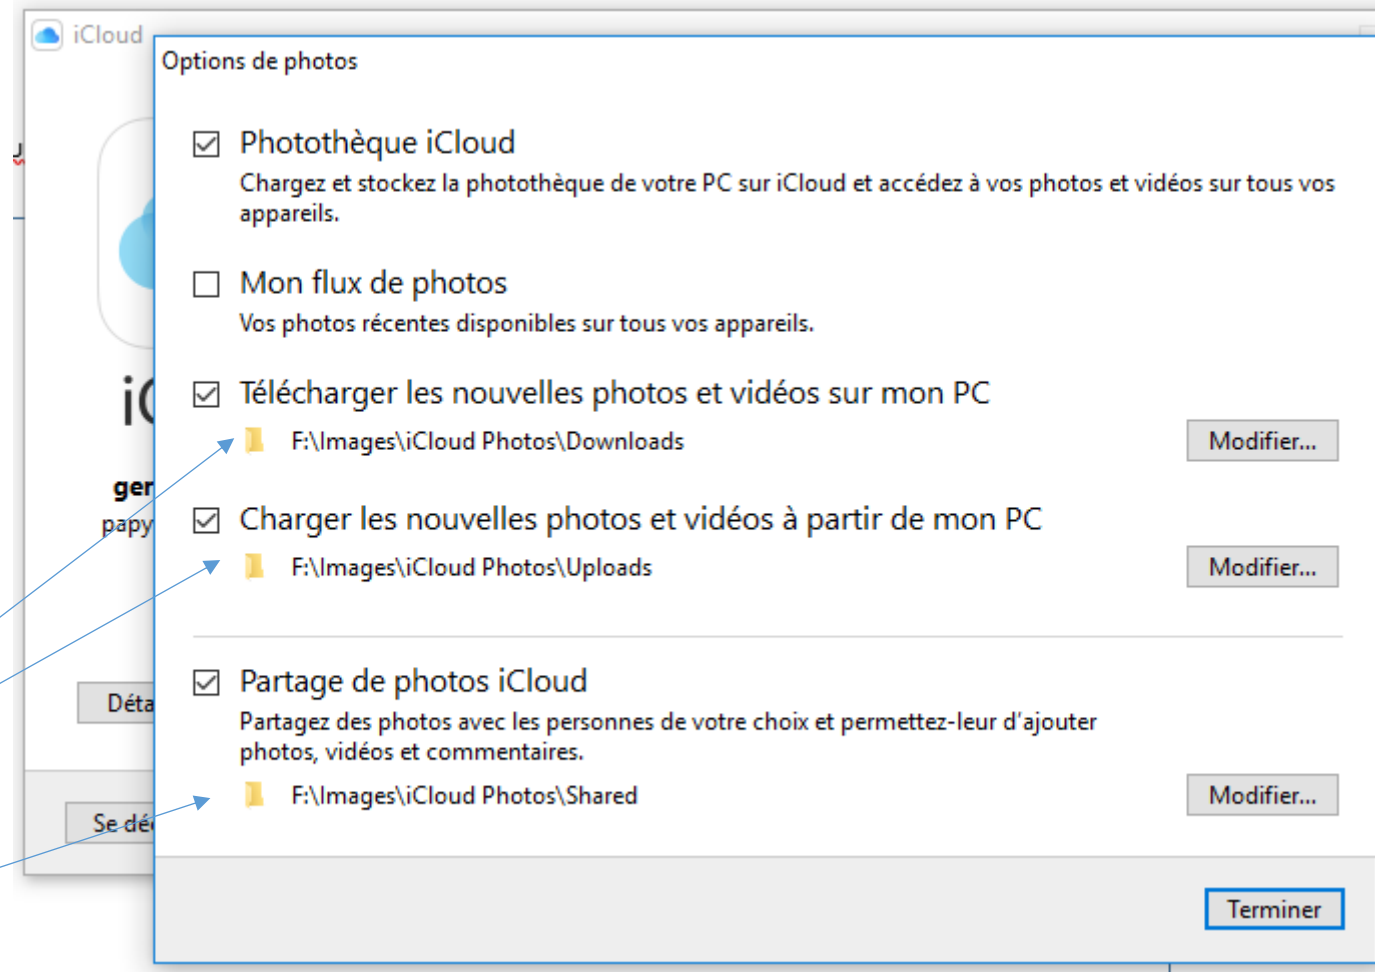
iCloud

iC

ger
papy

Déta

Se dé

Options de photos

Photothèque iCloud
Chargez et stockez la photothèque de votre PC sur iCloud et accédez à vos photos et vidéos sur tous vos appareils.

Mon flux de photos
Vos photos récentes disponibles sur tous vos appareils.

Télécharger les nouvelles photos et vidéos sur mon PC
F:\Images\iCloud Photos\Downloads
Modifier...

Charger les nouvelles photos et vidéos à partir de mon PC
F:\Images\iCloud Photos\Uploads
Modifier...

Partage de photos iCloud
Partagez des photos avec les personnes de votre choix et permettez-leur d'ajouter photos, vidéos et commentaires.
F:\Images\iCloud Photos\Shared
Modifier...

Terminer